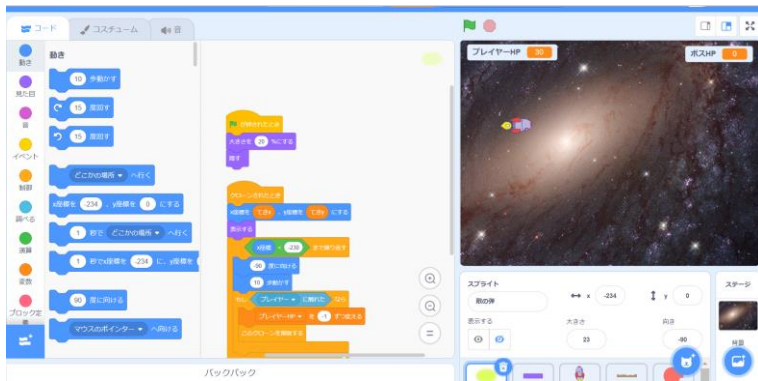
コード
コスチューム
音
動き
動き
見た目
音
イベント
制御
調べる
演算
変数
ブロック定義
10 歩動かす
15 度回す
15 度回す
どこかの場所 へ行く
x座標を -234 、y座標を 0 にする
1 秒で どこかの場所 へ行く
1 秒でx座標を -234 に、y座標を
90 度に向ける
マウスのポインター へ向ける
が押されたとき
大きさを 20 %にする
隠す
クローンされたとき
x座標を てきx 、y座標を てきy にする
表示する
x座標 < -230 まで繰り返す
-90 度に向ける
10 歩動かす
もし プレイヤー に触れた なら
プレイヤーHP を -1 ずつ変える
このクローンを削除する
バックパック
プレイヤーHP 30
ボスHP 0
スプライト
敵の弾
x -234
y 0
表示する
大きさ
23
向き
-90
ステージ
背景